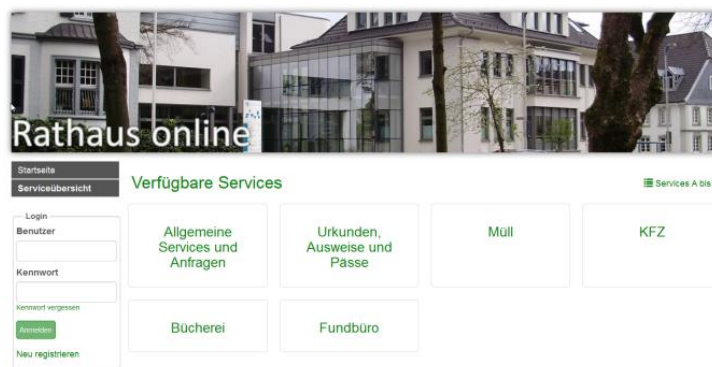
Rathaus online

Startseite
Serviceübersicht

Login
Benutzer

Kennwort

Kennwort vergessen
Anmelden
Neu registrieren

Verfügbare Services

Services A bis

Allgemeine Services und Anfragen

Urkunden, Ausweise und Pässe

Müll

KFZ

Bücherei

Fundbüro